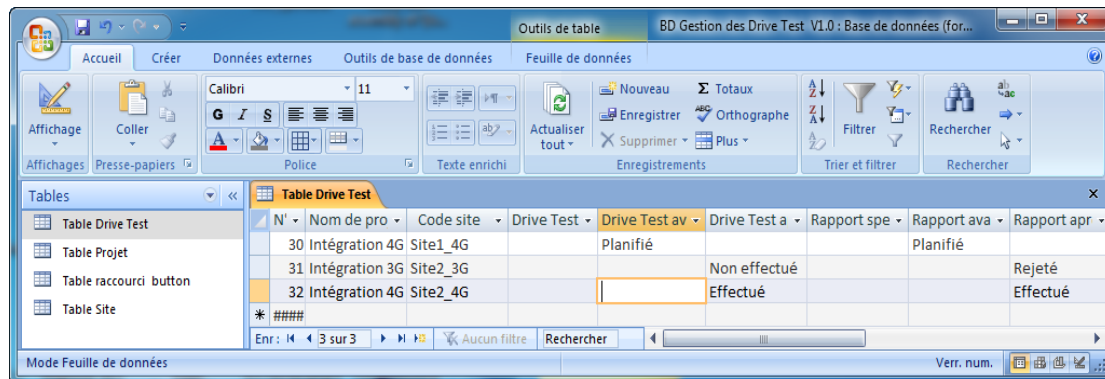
Outils de table BD Gestion des Drive Test V1.0 : Base de données (for...

Accueil Créer Données externes Outils de base de données Feuille de données

Affichage Coller Calibri 11 G I S Actualiser tout Nouveau Enregistrer Supprimer Totaux Orthographe Plus Filtrer Rechercher

Affichages Presse-papiers Police Texte enrichi Enregistrements Trier et filtrer Rechercher

Tables

Table Drive Test
Table Projet
Table raccourci button
Table Site

Table Drive Test

| N' | Nom de pro | Code site | Drive Test | Drive Test av | Drive Test a | Rapport spe | Rapport ava | Rapport apr |
|---|---|---|---|---|---|---|---|---|
| 30 | Intégration 4G | Site1_4G | | Planifié | | | Planifié | |
| 31 | Intégration 3G | Site2_3G | | | Non effectué | | | Rejeté |
| 32 | Intégration 4G | Site2_4G | | | Effectué | | | Effectué |
| #### | | | | | | | | |

Enr : 3 sur 3 Aucun filtre Rechercher

Mode Feuille de données Verr. num.